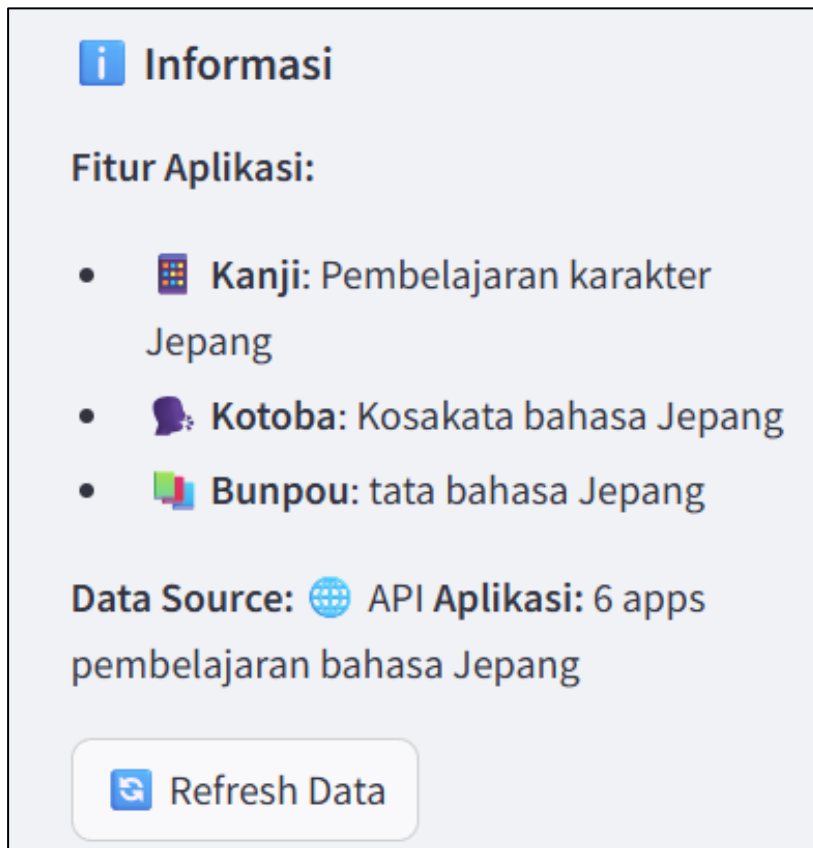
Informasi

**Fitur Aplikasi:**

- **Kanji**: Pembelajaran karakter Jepang
- **Kotoba**: Kosakata bahasa Jepang
- **Bunpou**: tata bahasa Jepang

**Data Source:** API **Aplikasi:** 6 apps pembelajaran bahasa Jepang

Refresh Data